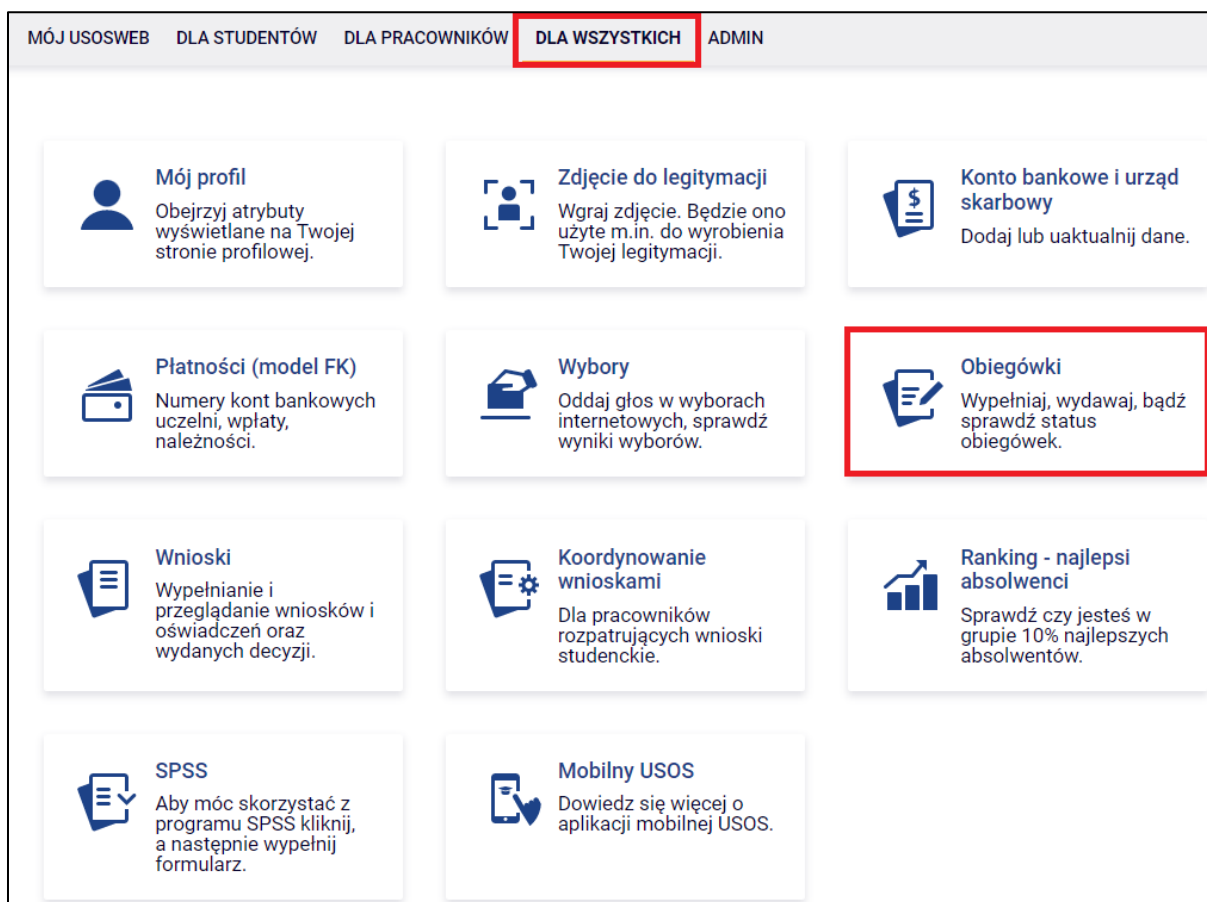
MÓJ USOSWEB DLA STUDENTÓW DLA PRACOWNIKÓW DLA WSZYSTKICH ADMIN

Mój profil
Obejrzyj atrybuty wyświetlane na Twojej stronie profilowej.

Zdjęcie do legitymacji
Wgraj zdjęcie. Będzie ono użyte m.in. do wyrobienia Twojej legitymacji.

Konto bankowe i urząd skarbowy
Dodaj lub uaktualnij dane.

Płatności (model FK)
Numery kont bankowych uczelni, wpłaty, należności.

Wybory
Oddaj głos w wyborach internetowych, sprawdź wyniki wyborów.

Obiegówki
Wypełniaj, wydawaj, bądź sprawdź status obiegówek.

Wnioski
Wypełnianie i przeglądanie wniosków i oświadczeń oraz wydanych decyzji.

Koordynowanie wnioskami
Dla pracowników rozpatrujących wnioski studenckie.

Ranking - najlepsi absolwenci
Sprawdź czy jesteś w grupie 10% najlepszych absolwentów.

SPSS
Aby móc skorzystać z programu SPSS kliknij, a następnie wypełnij formularz.

Mobilny USOS
Dowiedz się więcej o aplikacji mobilnej USOS.